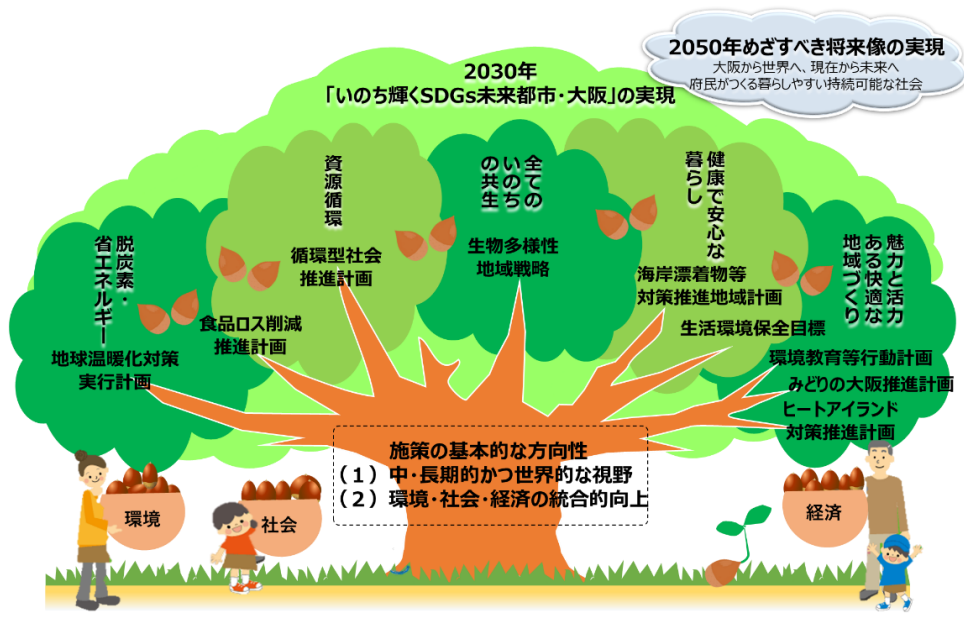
2050年めざすべき将来像の実現
大阪から世界へ、現在から未来へ
府民がつくる暮らしやすい持続可能な社会

2030年
「いのち輝くSDGs未来都市・大阪」の実現

脱炭素・省エネルギー

地球温暖化対策実行計画

資源循環

循環型社会推進計画

食品ロス削減推進計画

全てのいのちの共生

生物多様性地域戦略

健康で安心な暮らし

海岸漂着物等対策推進地域計画

生活環境保全目標

魅力と活力ある快適な地域づくり

環境教育等行動計画

みどりの大阪推進計画

ヒートアイランド対策推進計画

施策の基本的な方向性
（１）中・長期的かつ世界的な視野
（２）環境・社会・経済の統合的向上

環境

社会

経済